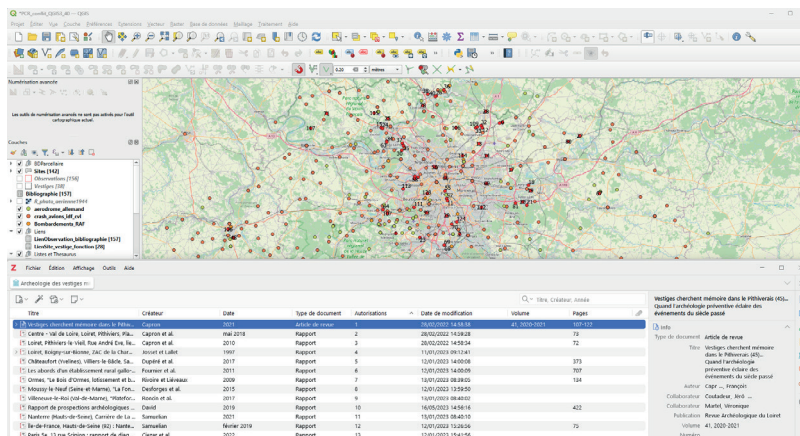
*PCR_conflit_ogs52_dj - QGIS

Projet Éditer Vue Couche Préférences Extensions Vecteur Raster Base de données Maillage Traitement Aide

Numérisation avancée

Les outils de numérisation avancée ne sont pas activés pour l'outil cartographique actuel.

Couches

SDParcelaire
Sites [142]
Observations [156]
Vestiges [38]
Bibliographie [157]
fl_photo_aminvert1944
aerodrome_allemand
crash_avions_idf_cvt
Bombardements_RAF
Liens
LienObservation_bibliographie [157]
LienSite_vestige_fonction [29]
Listes et Thesaurus

0.20 mètres

Z Fichier Édition Affichage Outils Aide

Archeologie des vestiges m

Titre, Créateur, Année

| Titre | Créateur | Date | Type de document | Autorisations | Date de modification | Volume | Pages |
|---|---|---|---|---|---|---|---|
| Vestiges cherchent mémoire dans le Pithive... | Capron | 2021 | Article de revue | 1 | 28/02/2022 14:58:38 | 41, 2020-2021 | 107-127 |
| Centre - Val de Loire, Loiret, Pithiviers, Pla... | Capron et al. | mai 2018 | Rapport | 2 | 28/02/2022 14:58:28 | | 73 |
| Loiret, Pithiviers-le-Vieil, Rue André Eve, lie... | Capron et al. | 2010 | Rapport | 3 | 28/02/2022 14:58:34 | | 72 |
| Loiret, Boigny-sur-Bionne, ZAC de la Char... | Josset et Lallet | 1997 | Rapport | 4 | 11/01/2023 09:12:41 | | |
| Châteaufort (Yvelines), Villiers-le-Bâcle, Sa... | Dupéré et al. | 2017 | Rapport | 5 | 12/01/2023 14:00:06 | | 373 |
| Les abords d'un établissement rural gallo-... | Fournier et al. | 2011 | Rapport | 6 | 12/01/2023 14:00:09 | | 707 |
| Ormes, "Le Bois d'Ormes, lotissement et b... | Rivoire et Laiveaux | 2009 | Rapport | 7 | 13/01/2023 08:28:03 | | 124 |
| Moussy-le-Neuf (Seine et Marne), "La Fon... | Desforges et al. | 2015 | Rapport | 8 | 12/01/2023 12:59:50 | | |
| Villeneuve-le-Roi (Val-de-Marne), "Plateform... | Roncin et al. | 2017 | Rapport | 9 | 12/01/2023 08:40:02 | | |
| Rapport de prospections archéologiques ... | David | 2019 | Rapport | 10 | 16/05/2023 14:56:16 | | 422 |
| Nanterre (Hauts-de-Seine), Carrière de La ... | Samuelian | 2021 | Rapport | 11 | 12/01/2023 08:40:10 | | |
| Île-de-France, Hauts-de-Seine (92) : Nante... | Samuelian | février 2019 | Rapport | 12 | 12/01/2023 13:26:06 | | 75 |
| Paris 5e, 12 rue Scipion : rapport de diag... | Cierge et al. | 2022 | Rapport | 13 | 12/01/2023 15:41:56 | | |

Vestiges cherchent mémoire dans le Pithiverais (45) : Quand l'archéologie préventive éclaire des événements du siècle passé

Info
Type de document: Article de revue
Titre: Vestiges cherchent mémoire dans le Pithiverais (45) : Quand l'archéologie préventive éclaire des événements du siècle passé
Auteur: Capr..., François
Collaborateur: Coutadeur, Jéré...
Collaborateur: Martel, Véronique
Publication: Revue Archéologique du Loiret
Volume: 41, 2020-2021
Numéro